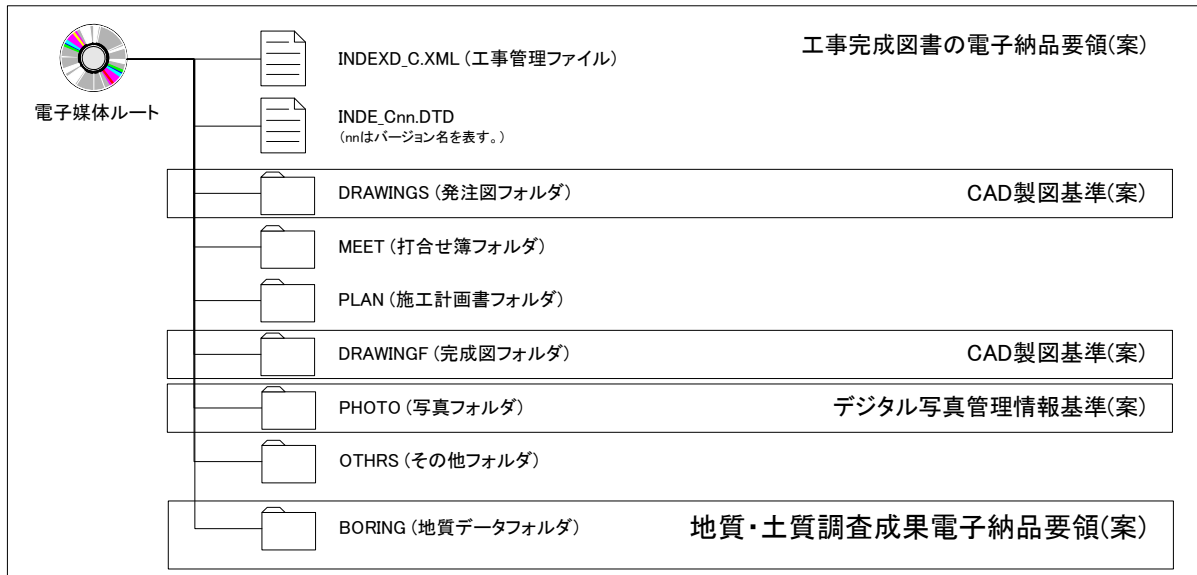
電子媒体ルート

INDEXD_C.XML (工事管理ファイル)

工事完成図書の電子納品要領(案)

INDE_Cnn.DTD
(nnはバージョン名を表す。)

DRAWINGS (発注図フォルダ)

CAD製図基準(案)

MEET (打合せ簿フォルダ)

PLAN (施工計画書フォルダ)

DRAWINGF (完成図フォルダ)

CAD製図基準(案)

PHOTO (写真フォルダ)

デジタル写真管理情報基準(案)

OTHRS (その他フォルダ)

BORING (地質データフォルダ)

地質・土質調査成果電子納品要領(案)